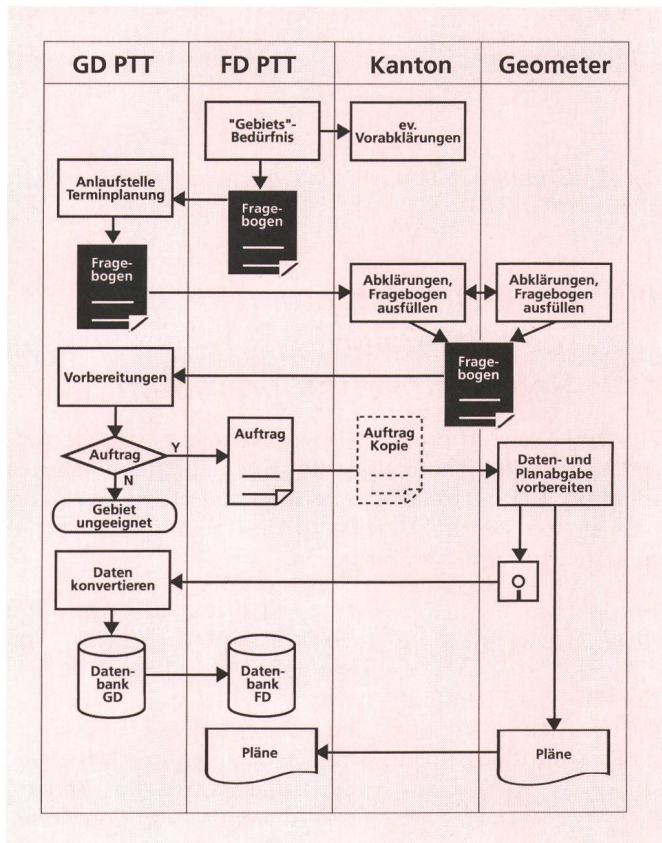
| GD PTT | FD PTT | Kanton | Geometer |
|---|---|---|---|

"Gebiets"-Bedürfnis

ev. Vorabklärungen

Anlaufstelle Terminplanung

Fragebogen

Fragebogen

Abklärungen, Fragebogen ausfüllen

Abklärungen, Fragebogen ausfüllen

Fragebogen

Vorbereitungen

Auftrag

Y

N

Auftrag

Auftrag Kopie

Daten- und Planabgabe vorbereiten

Gebiet ungeeignet

Daten konvertieren

Datenbank GD

Datenbank FD

Pläne

Pläne